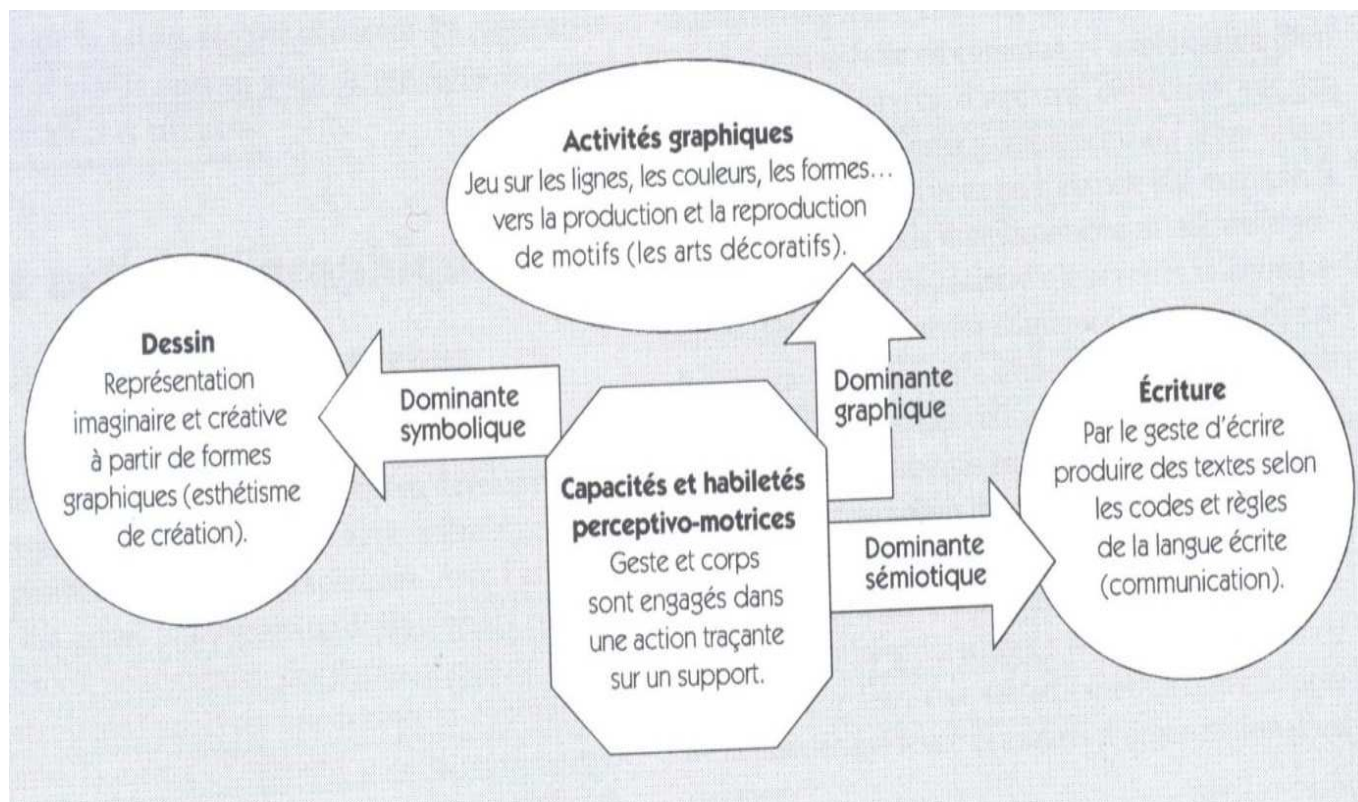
Activités graphiques
Jeu sur les lignes, les couleurs, les formes… vers la production et la reproduction de motifs (les arts décoratifs).

Dessin
Représentation imaginaire et créative à partir de formes graphiques (esthétisme de création).

Dominante symbolique

Dominante graphique

Capacités et habiletés perceptivo-motrices
Geste et corps sont engagés dans une action traçante sur un support.

Dominante sémiotique

Écriture
Par le geste d'écrire produire des textes selon les codes et règles de la langue écrite (communication).